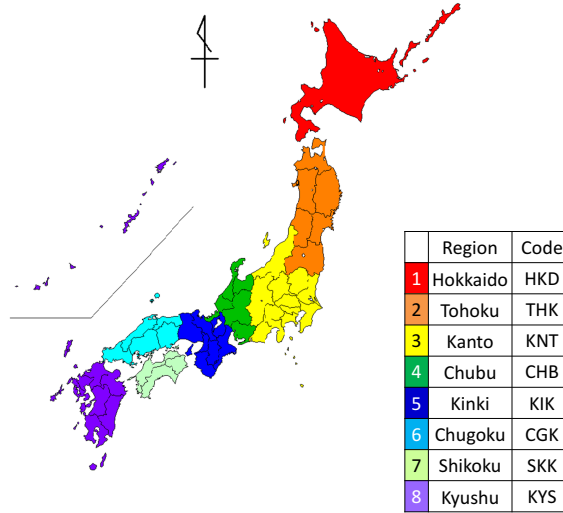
|  | Region | Code |
|---|---|---|
| 1 | Hokkaido | HKD |
| 2 | Tohoku | THK |
| 3 | Kanto | KNT |
| 4 | Chubu | CHB |
| 5 | Kinki | KIK |
| 6 | Chugoku | CGK |
| 7 | Shikoku | SKK |
| 8 | Kyushu | KYS |